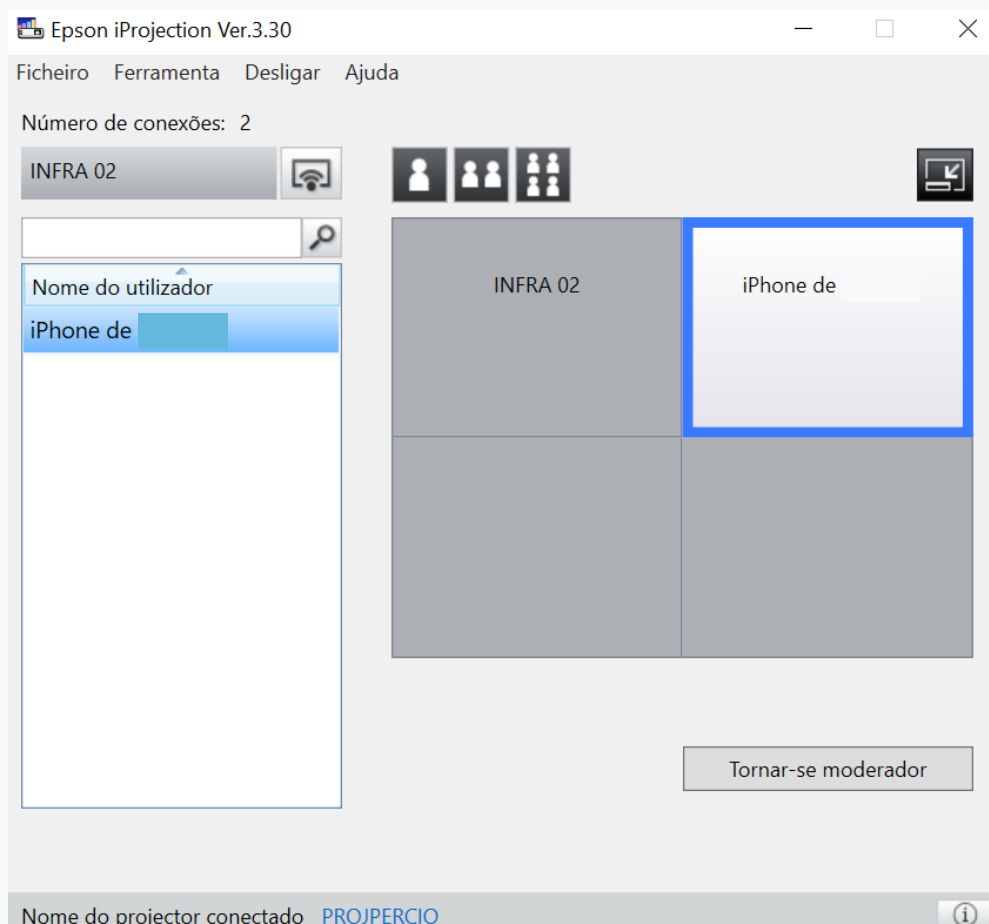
Epson iProjection Ver.3.30

Ficheiro Ferramenta Desligar Ajuda

Número de conexões: 2

INFRA 02

Nome do utilizador

iPhone de

INFRA 02

iPhone de

Tornar-se moderador

Nome do projector conectado PROJPERCIO